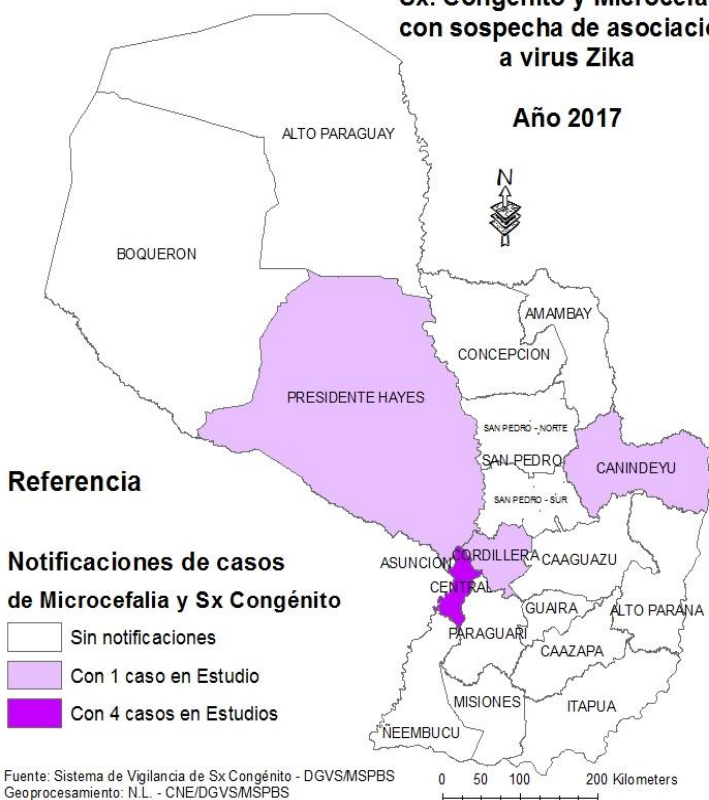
Sx. Congénito y Microcefa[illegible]
con sospecha de asociació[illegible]
a virus Zika

Año 2017

N

ALTO PARAGUAY

BOQUERON

AMAMBAY

CONCEPCION

PRESIDENTE HAYES

SAN PEDRO - NORTE

SAN PEDRO

CANINDEYU

SAN PEDRO - SUR

Referencia

Notificaciones de casos

de Microcefalia y Sx Congénito

Sin notificaciones

Con 1 caso en Estudio

Con 4 casos en Estudios

ASUNCION

CORDILLERA

CAAGUAZU

CENTRAL

GUAIRA

ALTO PARANA

PARAGUARI

CAAZAPA

MISIONES

ITAPUA

NEEMBUCU

Fuente: Sistema de Vigilancia de Sx Congénito - DGVS/MSPBS
Geoprocesamiento: N.L. - CNE/DGVS/MSPBS

0 50 100 200 Kilometers